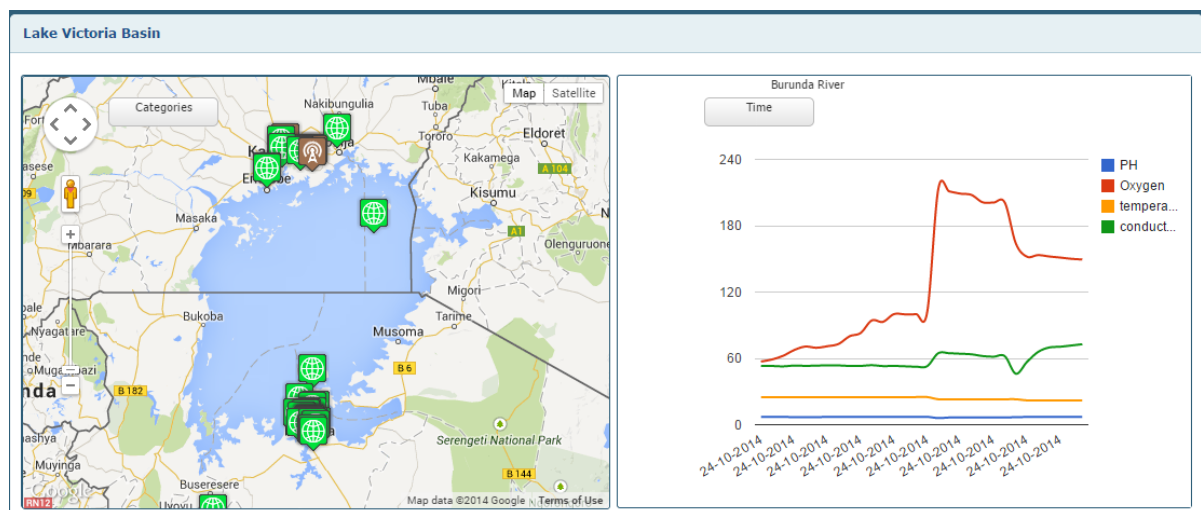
Lake Victoria Basin

Categories

Map Satellite

Mbale
Nakibungulia
Tuba
Tororo
Eldoret
Kakamega
A 104
Kisumu
A1
Olenguruone
Masaka
Mbarara
Migori
Bukoba
Tarime
Nyagatare
Musoma
B 182
B 6
Serengeti National Park
B 144
Muyinga
Buseresere
RN12
Google
Map data ©2014 Google Terms of Use

Burunda River

Time

240
180
120
60
0

24-10-2014
24-10-2014
24-10-2014
24-10-2014
24-10-2014
24-10-2014
24-10-2014
24-10-2014
24-10-2014
24-10-2014

PH
Oxygen
tempera...
conduct...